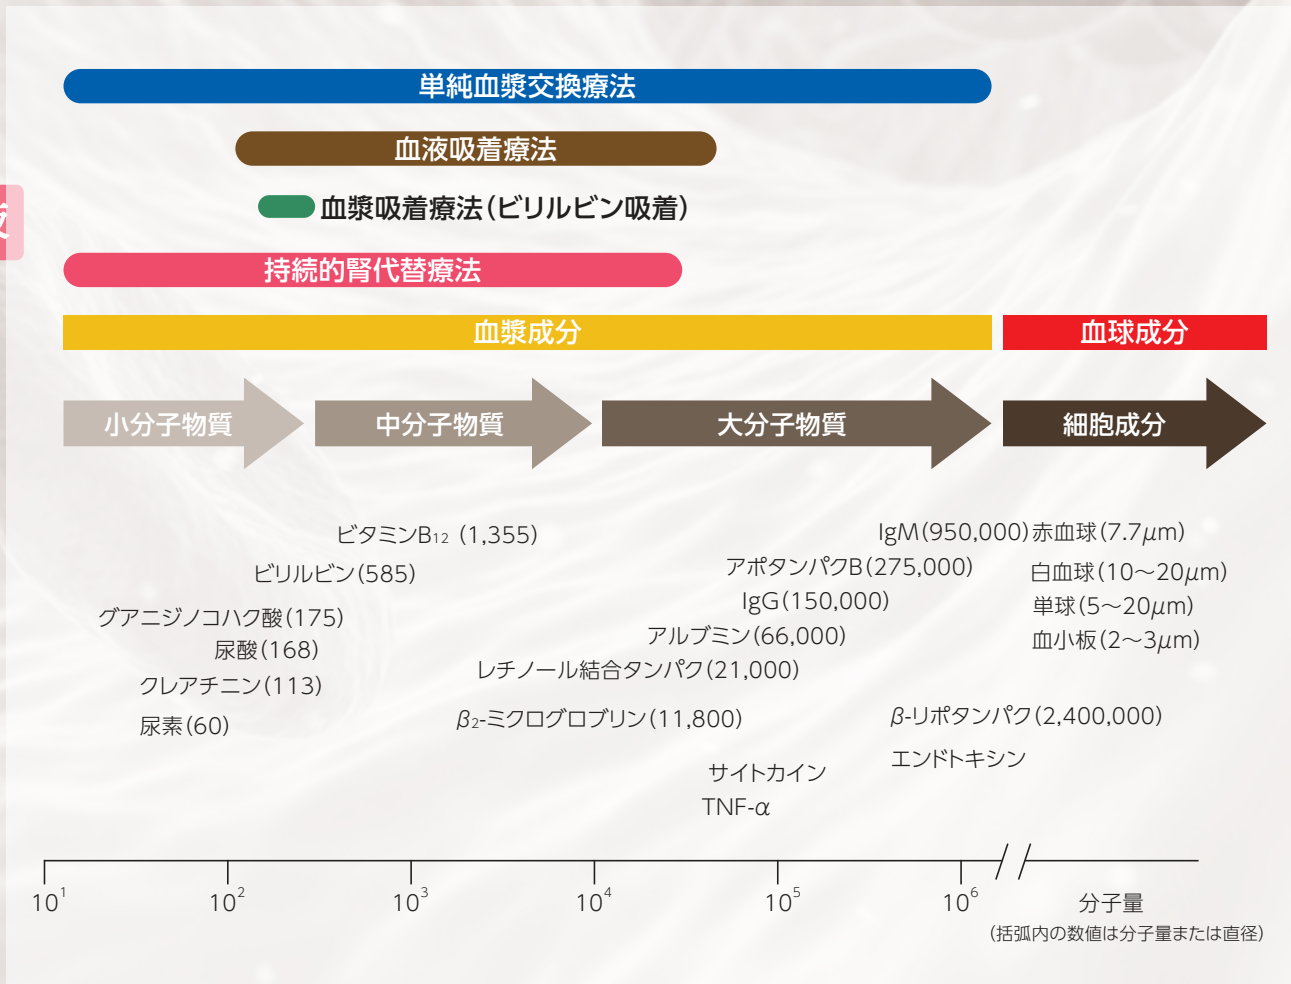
単純血漿交換療法

血液吸着療法

血漿吸着療法(ビリルビン吸着)

持続的腎代替療法

血漿成分

血球成分

小分子物質

中分子物質

大分子物質

細胞成分

ビタミン$B_{12}$ (1,355)

ビリルビン(585)

グアニジノコハク酸(175)

尿酸(168)

クレアチニン(113)

尿素(60)

IgM(950,000)

アポタンパクB(275,000)

IgG(150,000)

アルブミン(66,000)

レチノール結合タンパク(21,000)

$\beta_2$-ミクログロブリン(11,800)

サイトカイン

TNF-$\alpha$

赤血球(7.7$\mu$m)

白血球(10〜20$\mu$m)

単球(5〜20$\mu$m)

血小板(2〜3$\mu$m)

$\beta$-リポタンパク(2,400,000)

エンドトキシン

$10^1$ $10^2$ $10^3$ $10^4$ $10^5$ $10^6$

分子量

(括弧内の数値は分子量または直径)